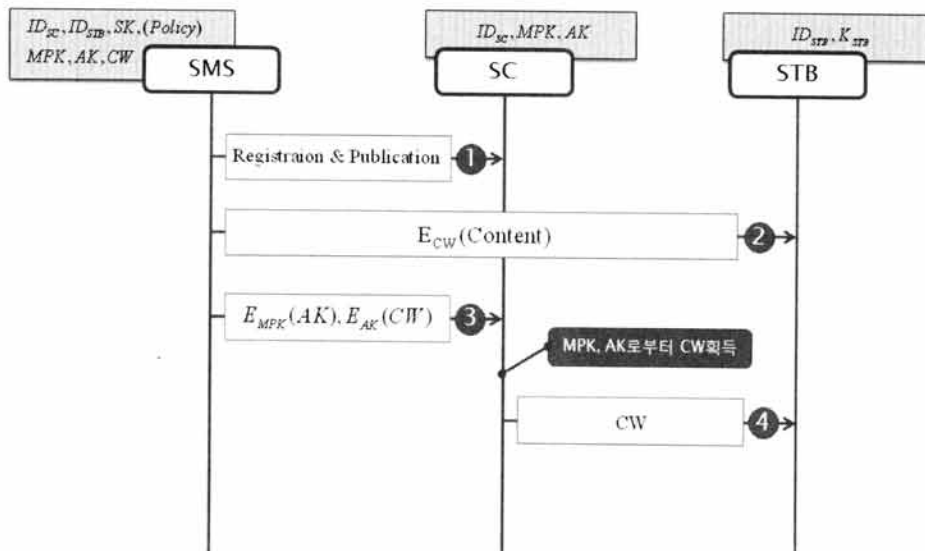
$ID_{SC}, ID_{STB}, SK, (Policy)$
$MPK, AK, CW$

SMS

$ID_{SC}, MPK, AK$

SC

$ID_{STB}, K_{STB}$

STB

Registraion & Publication 1

$E_{CW}$(Content) 2

$E_{MPK}(AK), E_{AK}(CW)$ 3

MPK, AK로부터 CW획득

CW 4